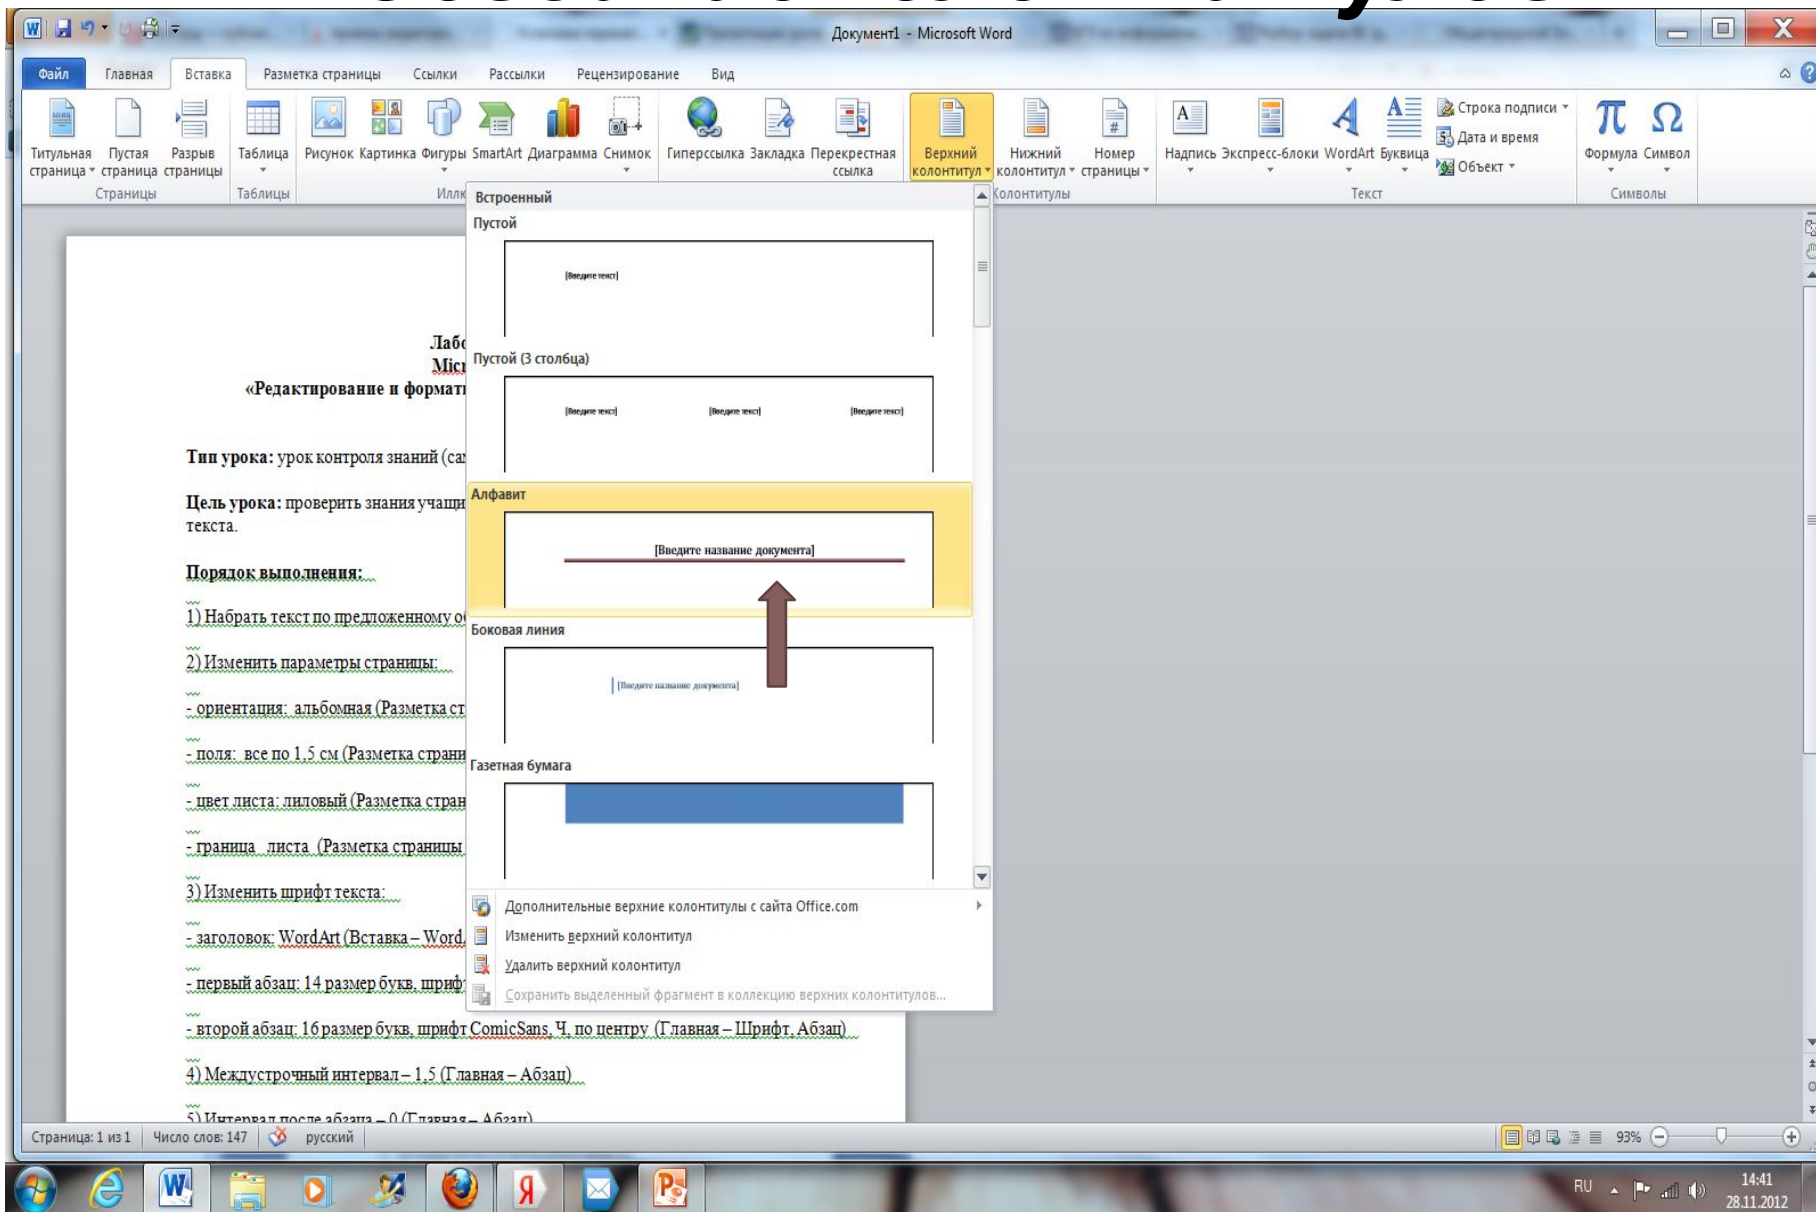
Документ1 - Microsoft Word

Файл Главная Вставка Разметка страницы Ссылки Рассылки Рецензирование Вид

Титульная страница Пустая страница Разрыв страницы
Страницы
Таблица
Таблицы
Рисунок Картинка Фигуры SmartArt Диаграмма Снимок
Илл
Гиперссылка Закладка Перекрестная ссылка
Верхний колонтитул Нижний колонтитул Номер страницы
Колонтитулы
Надпись Экспресс-блоки WordArt Буквица
Строка подписи
Дата и время
Объект
Текст
Формула Символ
Символы

Встроенный
Пустой
[Введите текст]
Пустой (3 столбца)
[Введите текст] [Введите текст] [Введите текст]
Алфавит
[Введите название документа]
Боковая линия
[Введите название документа]
Газетная бумага

Дополнительные верхние колонтитулы с сайта Office.com
Изменить верхний колонтитул
Удалить верхний колонтитул
Сохранить выделенный фрагмент в коллекцию верхних колонтитулов...

Лабо
Micr
«Редактирование и формат

Тип урока: урок контроля знаний (са

Цель урока: проверить знания учащи текста.

Порядок выполнения:

1) Набрать текст по предложенному о

2) Изменить параметры страницы:

- ориентация: альбомная (Разметка ст

- поля: все по 1,5 см (Разметка страни

- цвет листа: лиловый (Разметка стран

- граница листа (Разметка страницы

3) Изменить шрифт текста:

- заголовок: WordArt (Вставка – Word

- первый абзац: 14 размер букв, шриф

- второй абзац: 16 размер букв, шрифт ComicSans, Ч, по центру (Главная – Шрифт, Абзац)

4) Междустрочный интервал – 1,5 (Главная – Абзац)

5) Интервал после абзаца – 0 (Главная – Абзац)

Страница: 1 из 1 Число слов: 147 русский
93%
RU 14:41 28.11.2012